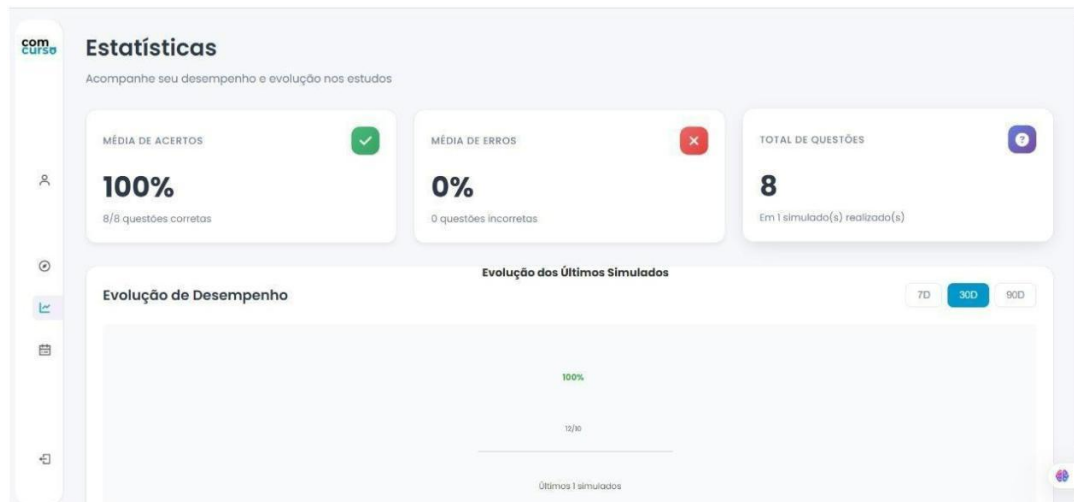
com curso

Estatísticas

Acompanhe seu desempenho e evolução nos estudos

MÉDIA DE ACERTOS

100%

8/8 questões corretas

MÉDIA DE ERROS

0%

0 questões incorretas

TOTAL DE QUESTÕES

8

Em 1 simulado(s) realizado(s)

Evolução dos Últimos Simulados

Evolução de Desempenho

7D 30D 90D

100%

12/10

Últimos 1 simulados